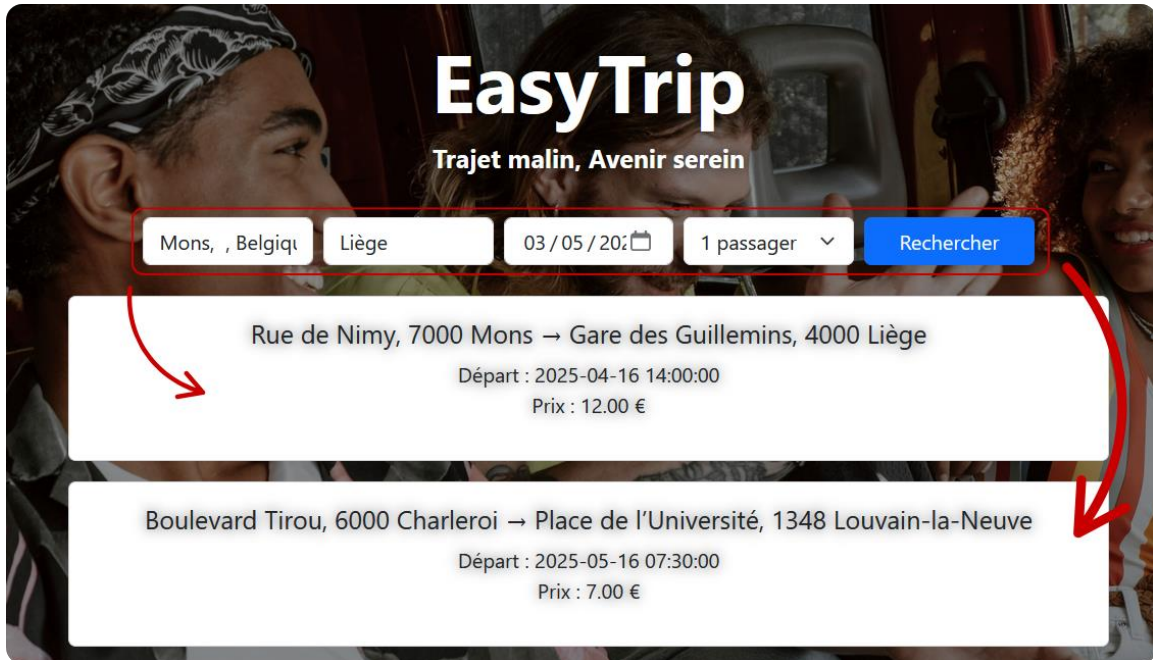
EasyTrip

Trajet malin, Avenir serein

Mons, , Belgiqu | Liège | 03 / 05 / 202 | 1 passager | Rechercher

Rue de Nimy, 7000 Mons → Gare des Guillemins, 4000 Liège

Départ : 2025-04-16 14:00:00

Prix : 12.00 €

Boulevard Tirou, 6000 Charleroi → Place de l'Université, 1348 Louvain-la-Neuve

Départ : 2025-05-16 07:30:00

Prix : 7.00 €